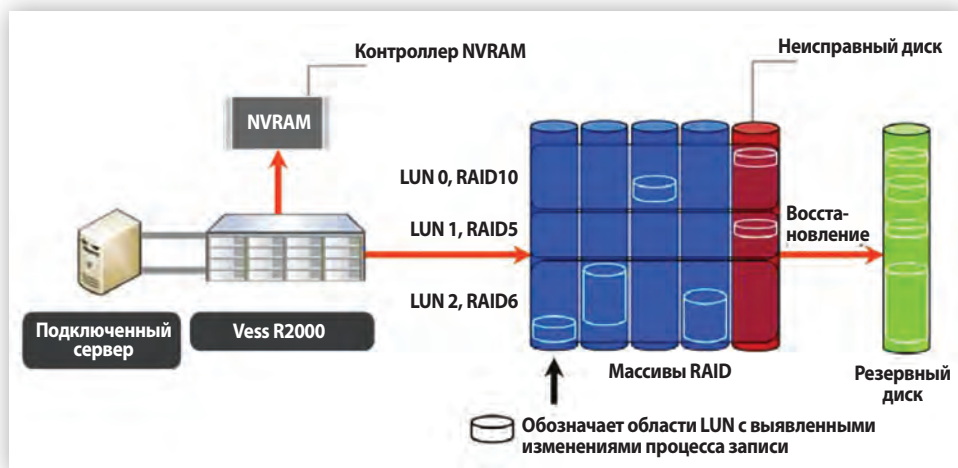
Контроллер NVRAM

NVRAM

Неисправный диск

LUN 0, RAID10

LUN 1, RAID5

LUN 2, RAID6

Восстановление

Подключенный сервер

Vess R2000

Массивы RAID

Резервный диск

Обозначает области LUN с выявленными изменениями процесса записи